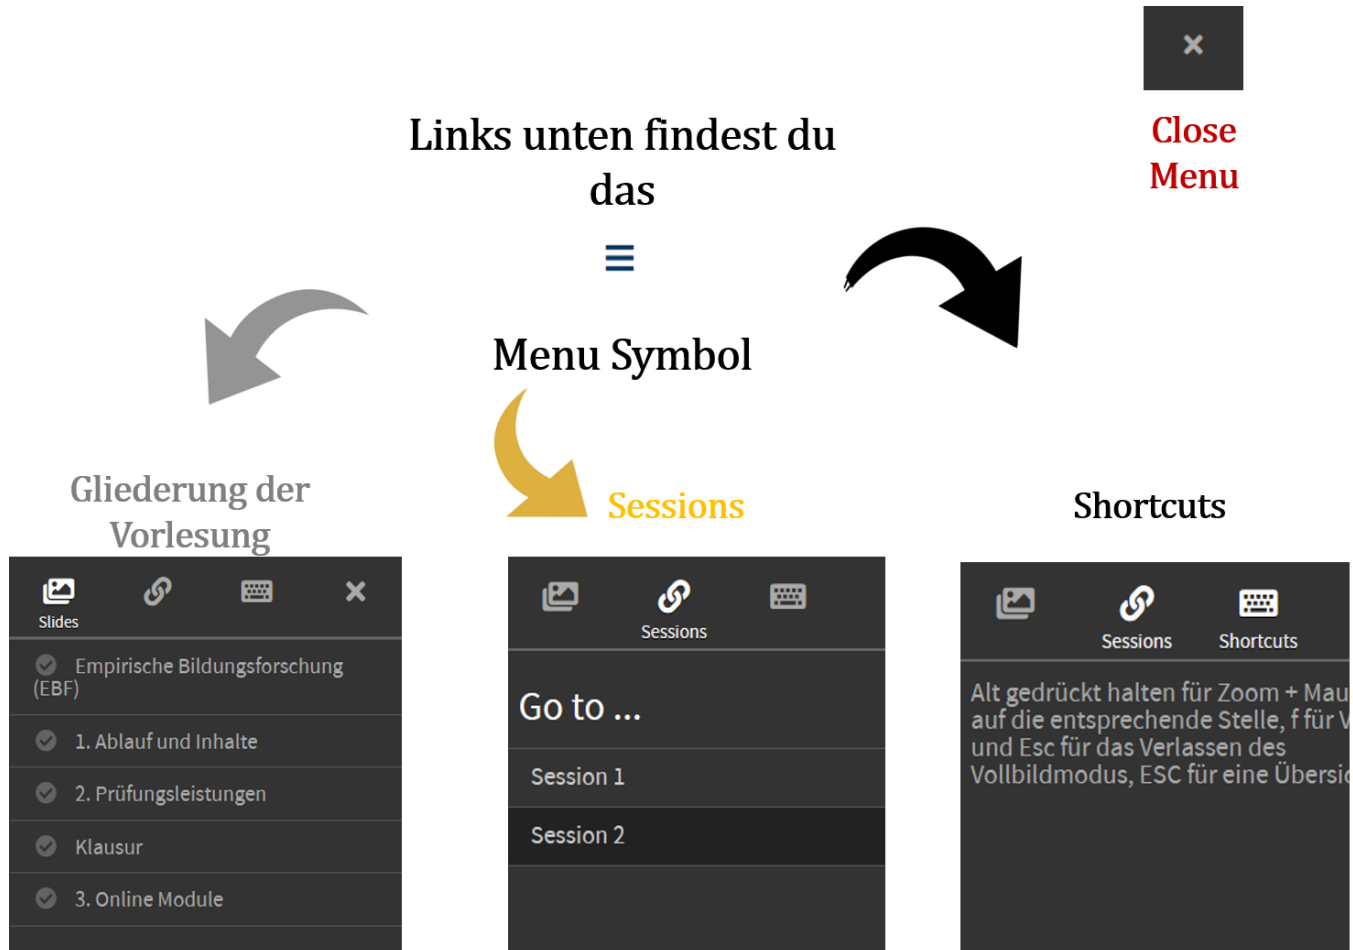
Links unten findest du das

Menu Symbol

Close Menu

Gliederung der Vorlesung

Sessions

Shortcuts

Slides

Empirische Bildungsforschung (EBF)

1. Ablauf und Inhalte

2. Prüfungsleistungen

Klausur

3. Online Module

Sessions

Go to ...

Session 1

Session 2

Sessions

Shortcuts

Alt gedrückt halten für Zoom + Mau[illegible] auf die entsprechende Stelle, f für V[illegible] und Esc für das Verlassen des Vollbildmodus, ESC für eine Übersi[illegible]